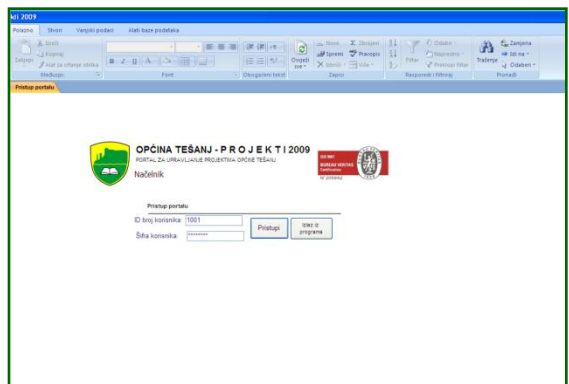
kti 2009

Polazno | Stvori | Vanjski podaci | Alati baze podataka

Zalijepi | Izreži | Kopiraj | Alat za oblikovanje
Međuspr. | Font | Oblikovanje teksta | Osvježi sve | Novo | Spremi | Izbriši | Zbrojevi | Pravopis | Više | Zapisi | Filtar | Odabir | Napredno | Preklopi filtar | Razvrstaj i filtriraj | Traženje | Zamijena | Idi na | Odaberi | Pronađi

Pristup portalu

OPĆINA TEŠANJ - P R O J E K T I 2009
PORTAL ZA UPRAVLJANJE PROJEKTIMA OPĆINE TEŠANJ
Načelnik

ISO 9001
BUREAU VERITAS
Certification

Pristup portalu
ID broj korisnika: 1001
Šifra korisnika: ********
Pristupi
Izlaz iz programa